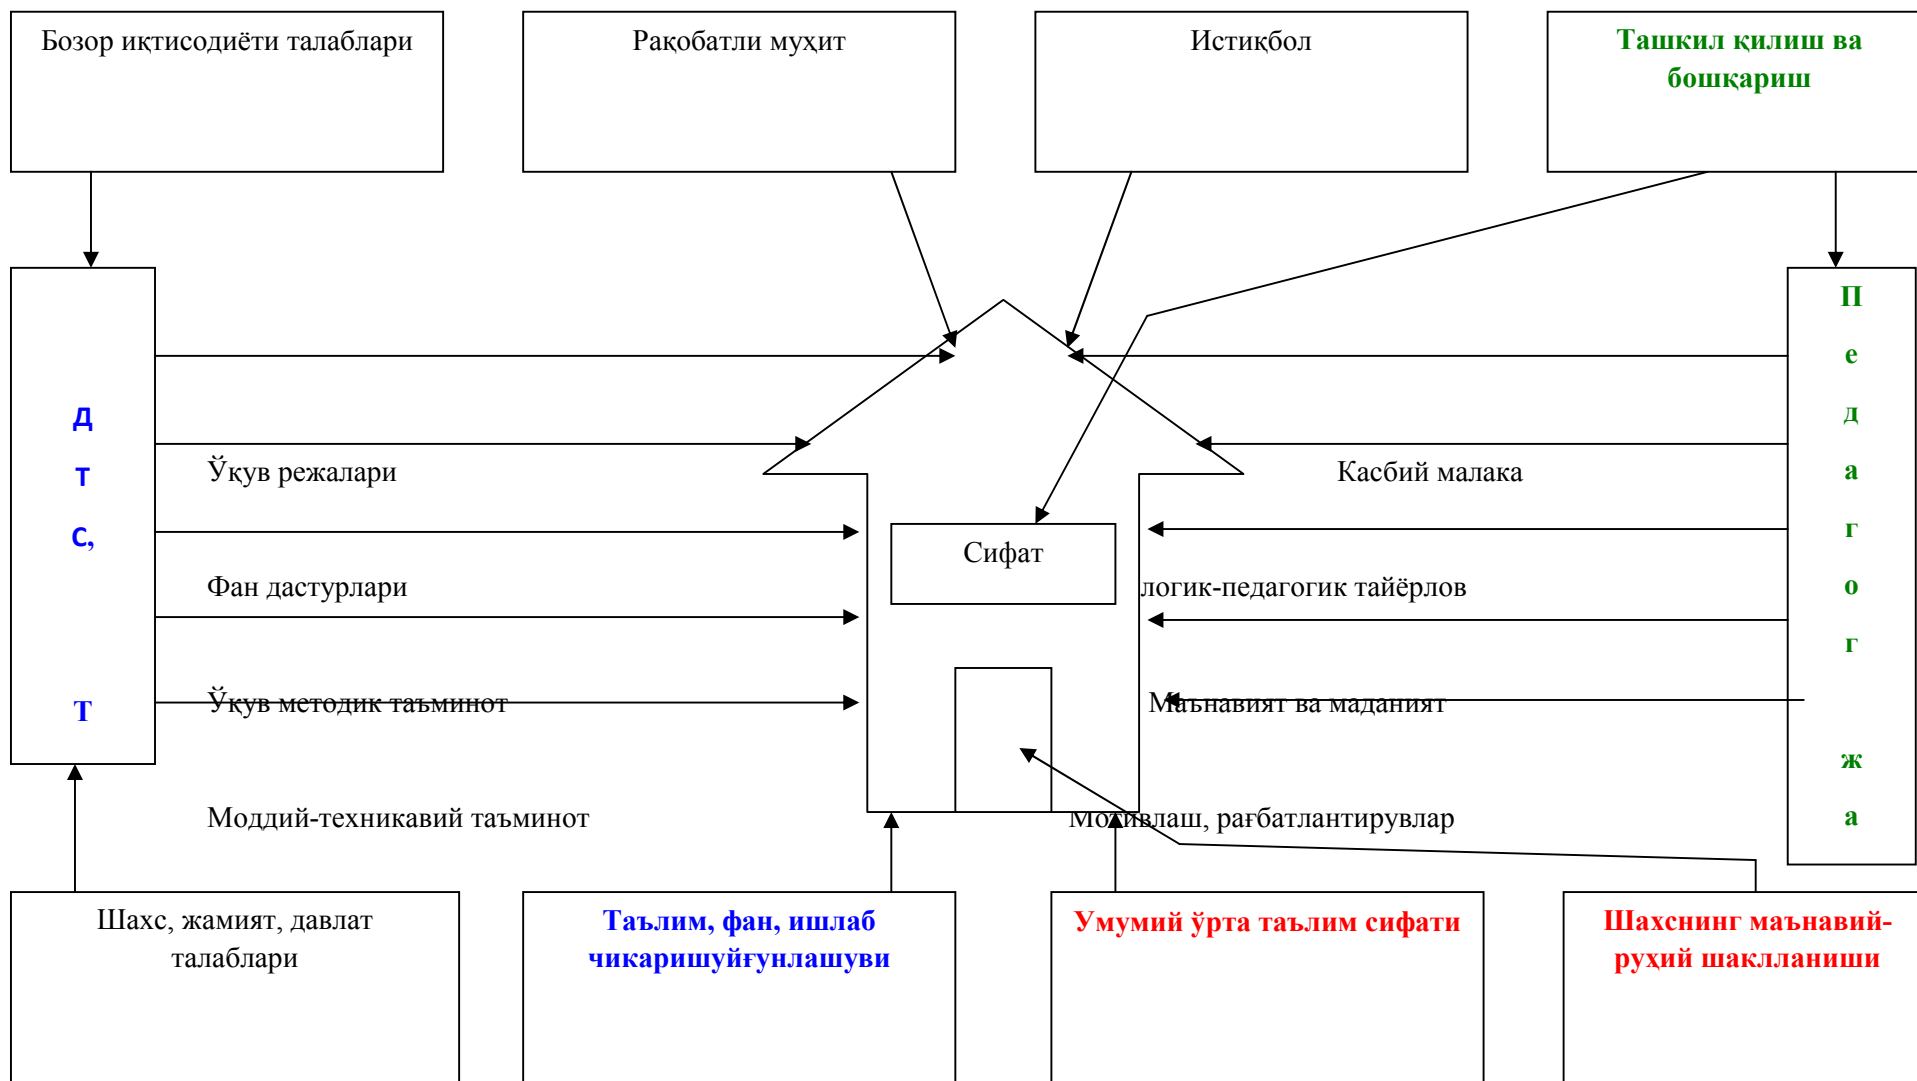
Бозор иқтисодиёти талаблари

Рақобатли муҳит

Истиқбол

Ташкил қилиш ва бошқариш

Д
Т
С,
Т

П
е
д
а
г
о
г
ж
а

Ўқув режалари

Касбий малака

Сифат

Фан дастурлари

логик-педагогик тайёрлов

Ўқув методик таъминот

Маънавият ва маданият

Моддий-техникавий таъминот

Моти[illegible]влаш, рағбатлантирувлар

Шахс, жамият, давлат талаблари

Таълим, фан, ишлаб чикаришуйғунлашуви

Умумий ўрта таълим сифати

Шахснинг маънавий-руҳий шаклланиши